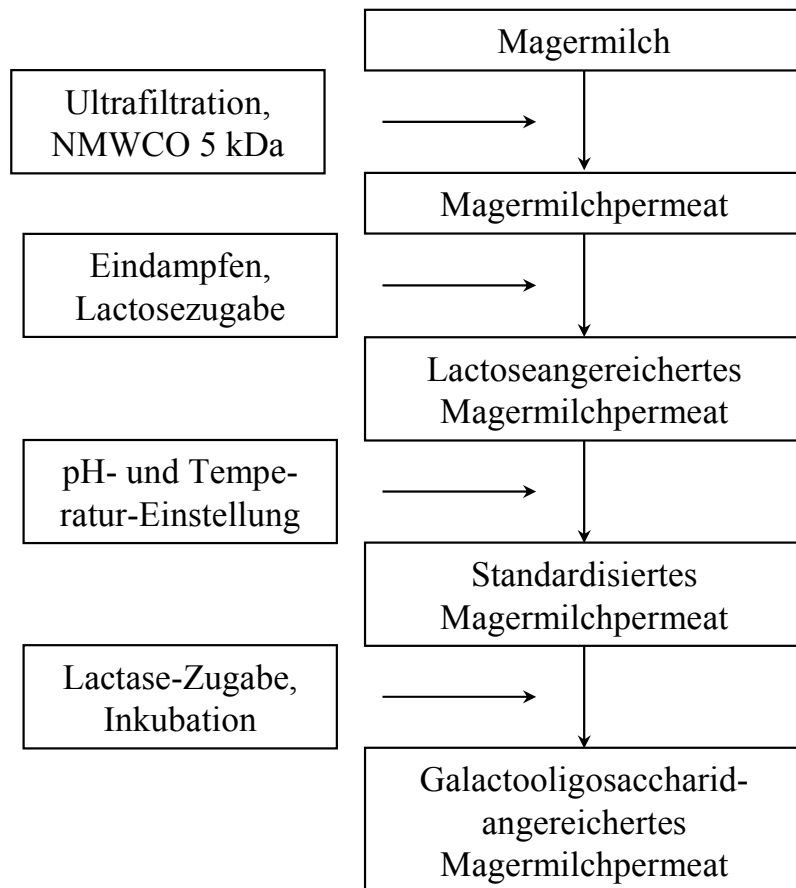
Magermilch

Ultrafiltration, NMWCO 5 kDa

Magermilchpermeat

Eindampfen, Lactosezugabe

Lactoseangereichertes Magermilchpermeat

pH- und Temperatur-Einstellung

Standardisiertes Magermilchpermeat

Lactase-Zugabe, Inkubation

Galactooligosaccharid-angereichertes Magermilchpermeat